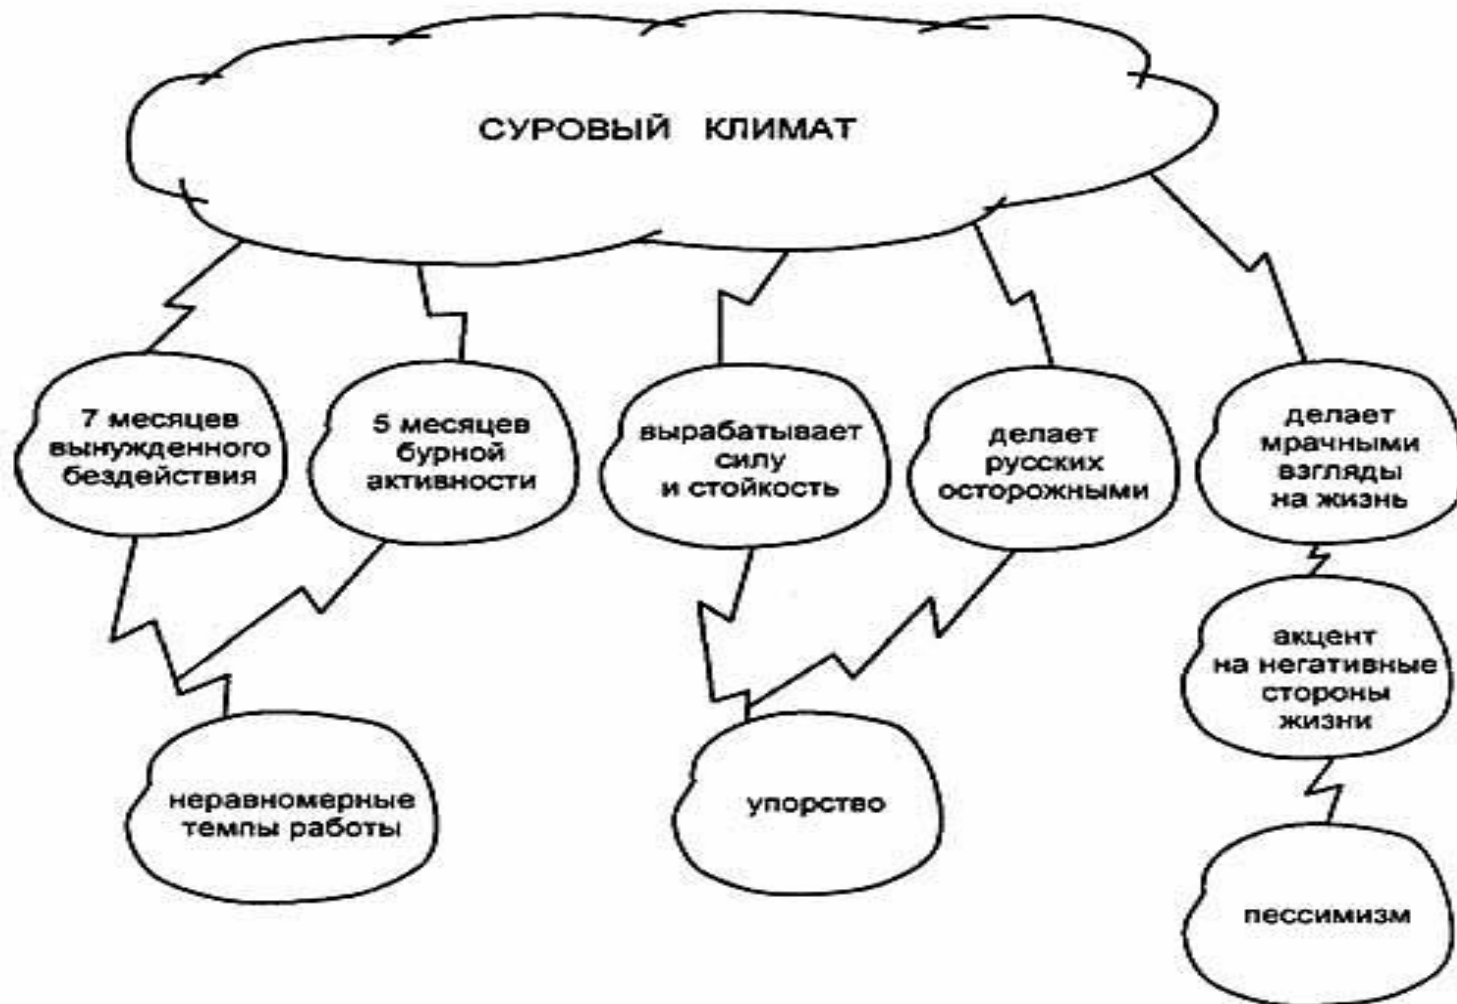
СУРОВЫЙ КЛИМАТ

7 месяцев вынужденного бездействия

5 месяцев бурной активности

вырабатывает силу и стойкость

делает русских осторожными

делает мрачными взгляды на жизнь

неравномерные темпы работы

упорство

акцент на негативные стороны жизни

пессимизм